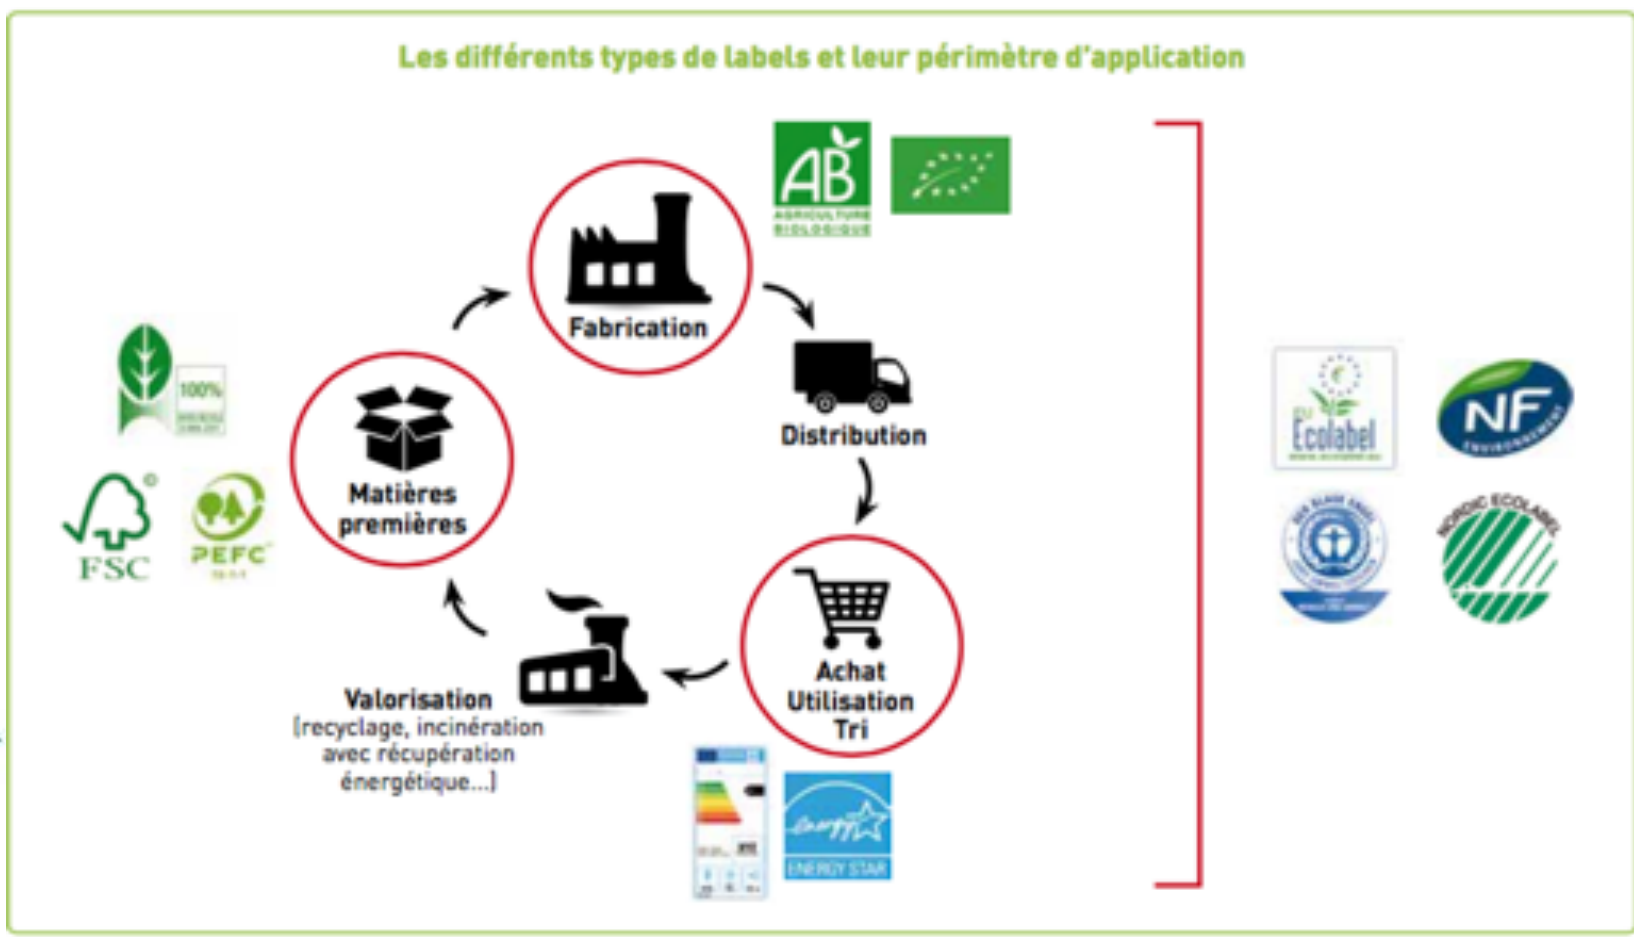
Les différents types de labels et leur périmètre d'application

AB
AGRICULTURE BIOLOGIQUE

Fabrication

Distribution

Matières premières

100%

FSC

PEFC

Achat
Utilisation
Tri

Valorisation
(recyclage, incinération avec récupération énergétique...)

energy

ENERGY STAR

Ecolabel

NF
ENVIRONNEMENT

NORDIC ECOLABEL